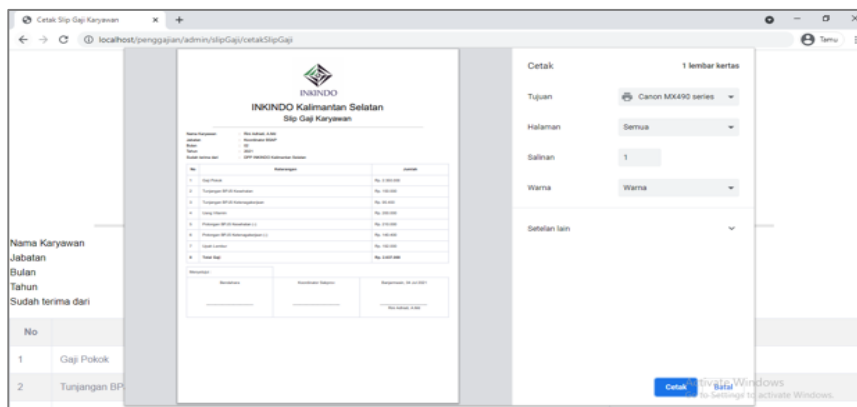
Cetak Slip Gaji Karyawan
localhost/penggajian/admin/slipGaji/cetakSlipGaji
Tamu

INKINDO
INKINDO Kalimantan Selatan
Slip Gaji Karyawan

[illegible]

Nama Karyawan
Jabatan
Bulan
Tahun
Sudah terima dari

| No | |
|---|---|
| 1 | Gaji Pokok |
| 2 | Tunjangan BP |

Cetak
1 lembar kertas
Tujuan
Canon MX490 series
Halaman
Semua
Salinan
1
Warna
Warna
Setelan lain
Cetak
Batal
Activate Windows
Go to Settings to activate Windows.